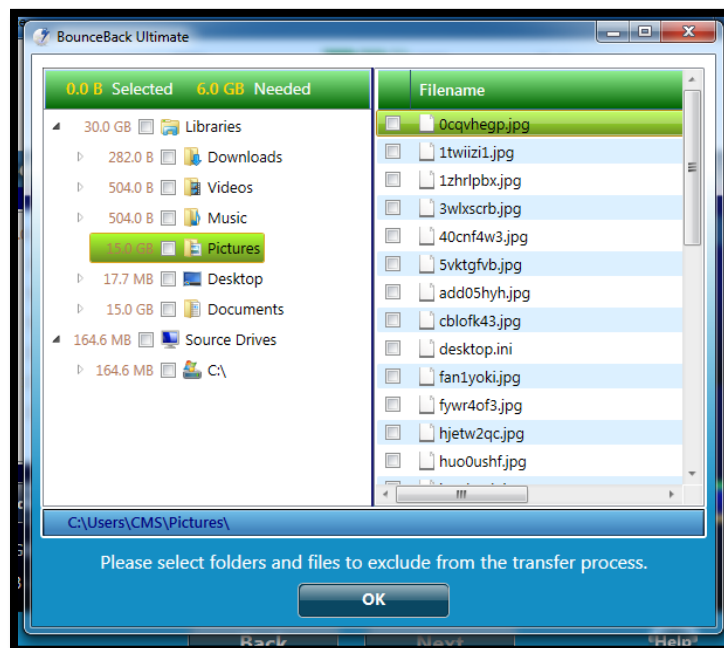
BounceBack Ultimate

0.0 B Selected 6.0 GB Needed

30.0 GB Libraries
282.0 B Downloads
504.0 B Videos
504.0 B Music
15.0 GB Pictures
17.7 MB Desktop
15.0 GB Documents
164.6 MB Source Drives
164.6 MB C:\

Filename
0cqvhegp.jpg
1twiizi1.jpg
1zhrlpbx.jpg
3wlxscrb.jpg
40cnf4w3.jpg
5vktgfvb.jpg
add05hyh.jpg
cblofk43.jpg
desktop.ini
fan1yoki.jpg
fywr4of3.jpg
hjetw2qc.jpg
huo0ushf.jpg
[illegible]

C:\Users\CMS\Pictures\

Please select folders and files to exclude from the transfer process.

OK

Back Next Help